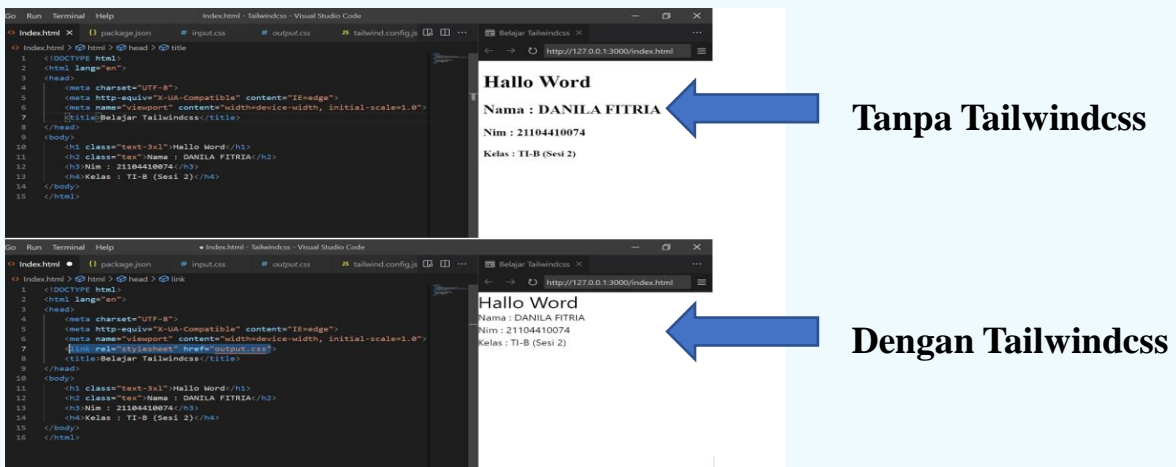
Go Run Terminal Help Index.html - Tailwindcss - Visual Studio Code

Index.html × package.json input.css output.css tailwind.config.js

Index.html > html > head > title

1 <!DOCTYPE html>
2 <html lang="en">
3 <head>
4 <meta charset="UTF-8">
5 <meta http-equiv="X-UA-Compatible" content="IE=edge">
6 <meta name="viewport" content="width=device-width, initial-scale=1.0">
7 <title>Belajar Tailwindcss</title>
8 </head>
9 <body>
10 <h1 class="text-3xl">Hallo Word</h1>
11 <h2 class="tex">Nama : DANILA FITRIA</h2>
12 <h3>Nim : 21104410074</h3>
13 <h4>Kelas : TI-B (Sesi 2)</h4>
14 </body>
15 </html>

Belajar Tailwindcss ×

http://127.0.0.1:3000/index.html

Hallo Word

Nama : DANILA FITRIA

Nim : 21104410074

Kelas : TI-B (Sesi 2)

Tanpa Tailwindcss

Go Run Terminal Help ● Index.html - Tailwindcss - Visual Studio Code

Index.html ● package.json input.css output.css tailwind.config.js

Index.html > html > head > link

1 <!DOCTYPE html>
2 <html lang="en">
3 <head>
4 <meta charset="UTF-8">
5 <meta http-equiv="X-UA-Compatible" content="IE=edge">
6 <meta name="viewport" content="width=device-width, initial-scale=1.0">
7 <link rel="stylesheet" href="output.css">
8 <title>Belajar Tailwindcss</title>
9 </head>
10 <body>
11 <h1 class="text-3xl">Hallo Word</h1>
12 <h2 class="tex">Nama : DANILA FITRIA</h2>
13 <h3>Nim : 21104410074</h3>
14 <h4>Kelas : TI-B (Sesi 2)</h4>
15 </body>
16 </html>

Belajar Tailwindcss ×

http://127.0.0.1:3000/index.html

Hallo Word
Nama : DANILA FITRIA
Nim : 21104410074
Kelas : TI-B (Sesi 2)

Dengan Tailwindcss